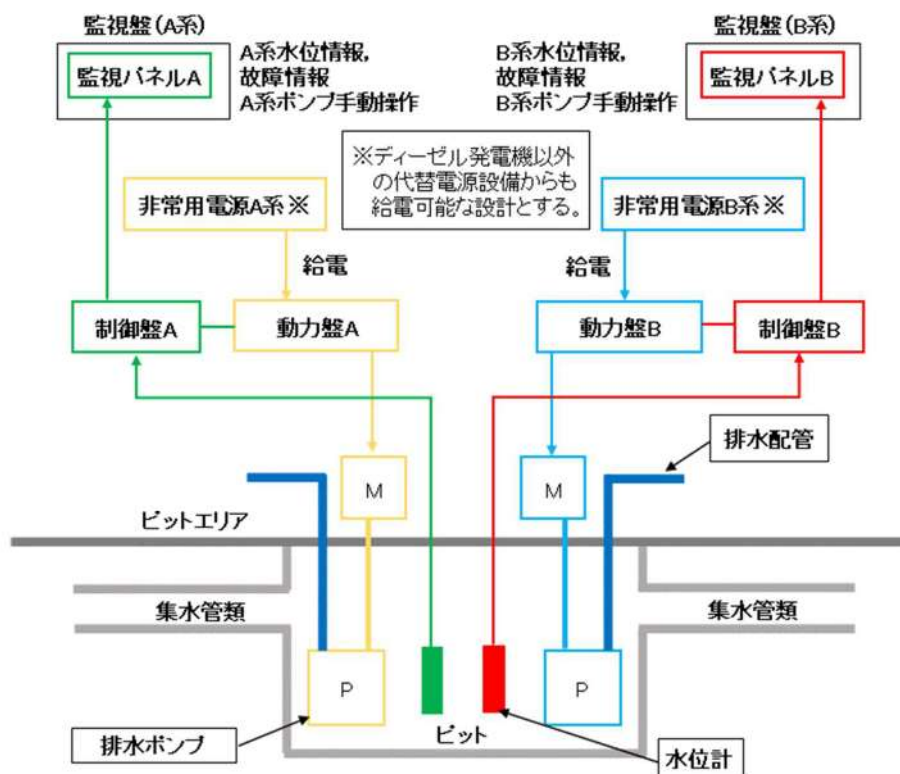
監視盤(A系)

監視パネルA

A系水位情報，
故障情報
A系ポンプ手動操作

B系水位情報，
故障情報
B系ポンプ手動操作

監視盤(B系)

監視パネルB

※ディーゼル発電機以外の代替電源設備からも給電可能な設計とする。

非常用電源A系 ※

非常用電源B系 ※

給電

給電

制御盤A

動力盤A

動力盤B

制御盤B

排水配管

M

M

ピットエリア

集水管類

集水管類

P

P

排水ポンプ

ピット

水位計